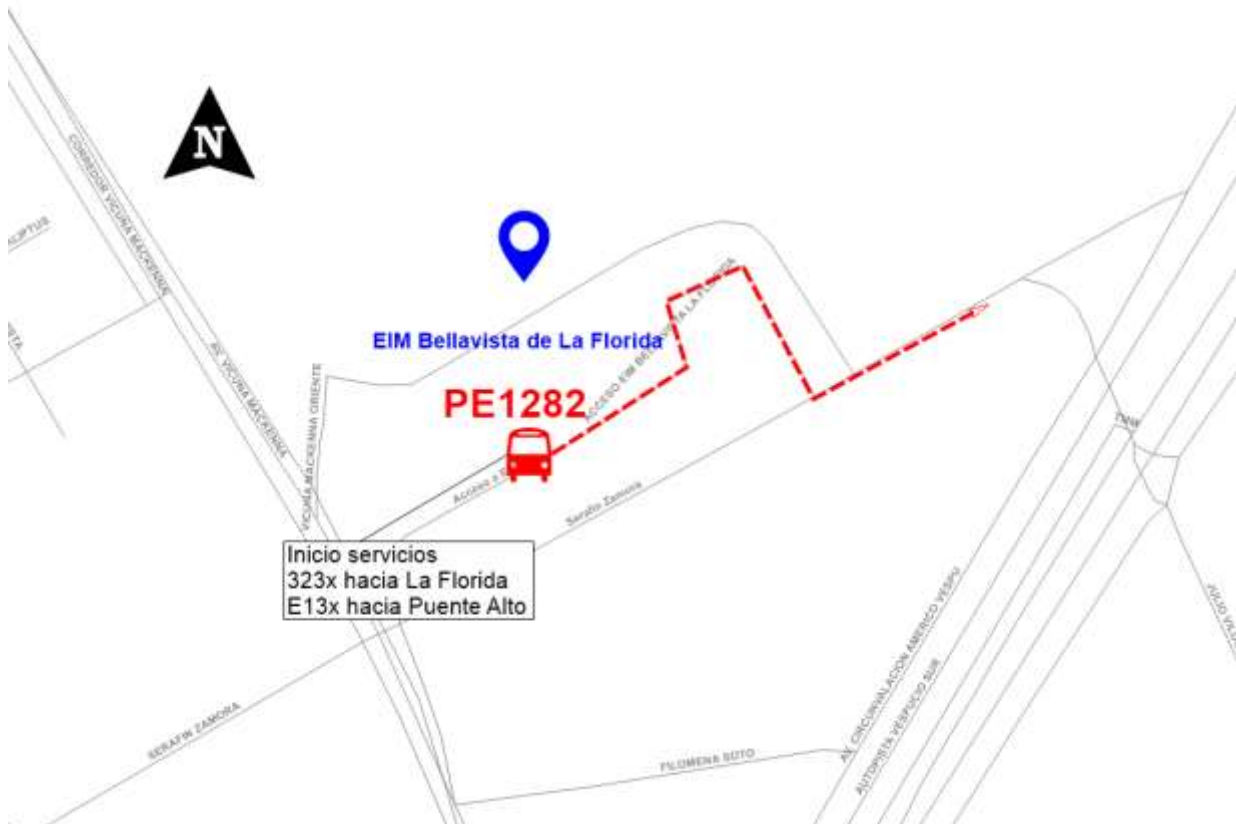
N

CORREDOR VICUÑA MACKENNA

ALIPTUS

AV. VICUÑA MACKENNA

VICUÑA MACKENNA ORIENTE

EIM Bellavista de La Florida

ACCESO EIM BELLAVISTA LA FLORIDA

PE1282

Acceso a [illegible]

Serafín Zamora

Inicio servicios
323x hacia La Florida
E13x hacia Puente Alto

SERAFIN ZAMORA

FILOMENA SOTO

AV. CIRCUNVALACION AMERICO VESPUCIO

AUTOPISTA VESPUCIO SUR

JULIO VILU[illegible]